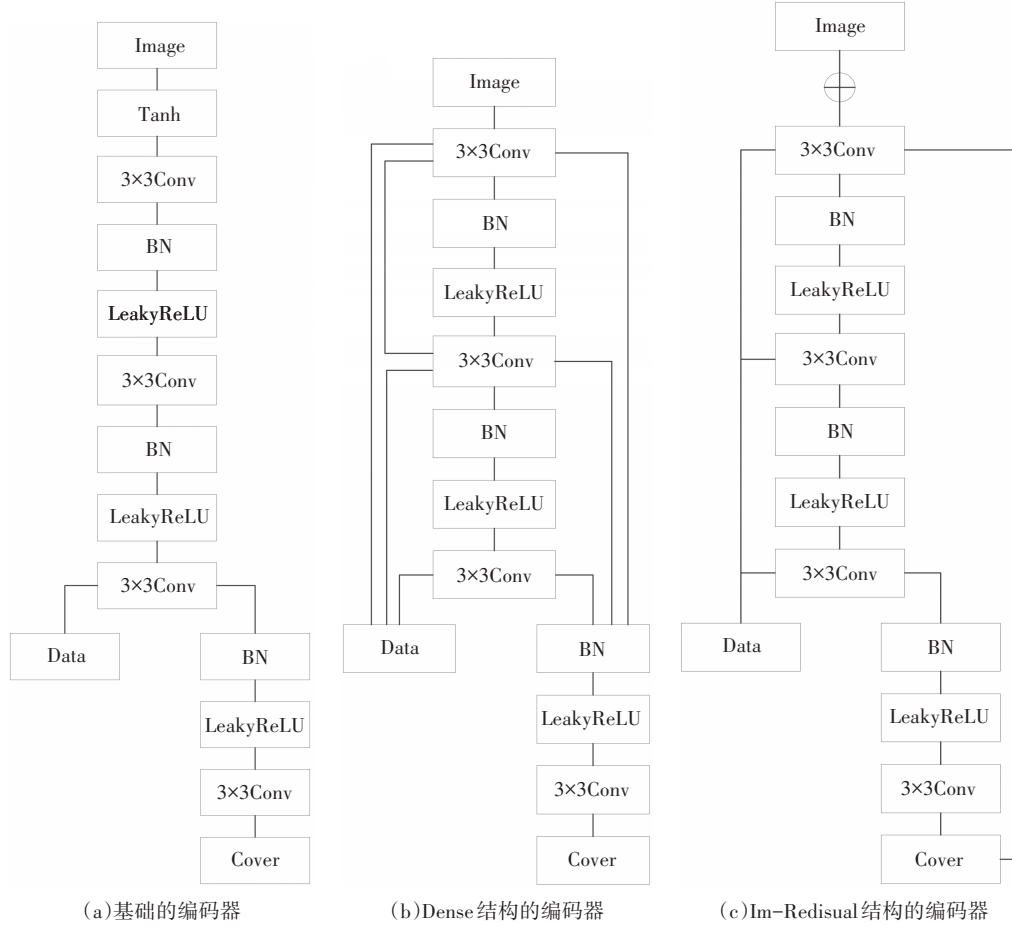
Image

Tanh

3×3Conv

BN

LeakyReLU

3×3Conv

BN

LeakyReLU

3×3Conv

Data

BN

LeakyReLU

3×3Conv

Cover

(a)基础的编码器

Image

3×3Conv

BN

LeakyReLU

3×3Conv

BN

LeakyReLU

3×3Conv

Data

BN

LeakyReLU

3×3Conv

Cover

(b)Dense结构的编码器

Image

3×3Conv

BN

LeakyReLU

3×3Conv

BN

LeakyReLU

3×3Conv

Data

BN

LeakyReLU

3×3Conv

Cover

(c)Im-Redisual结构的编码器